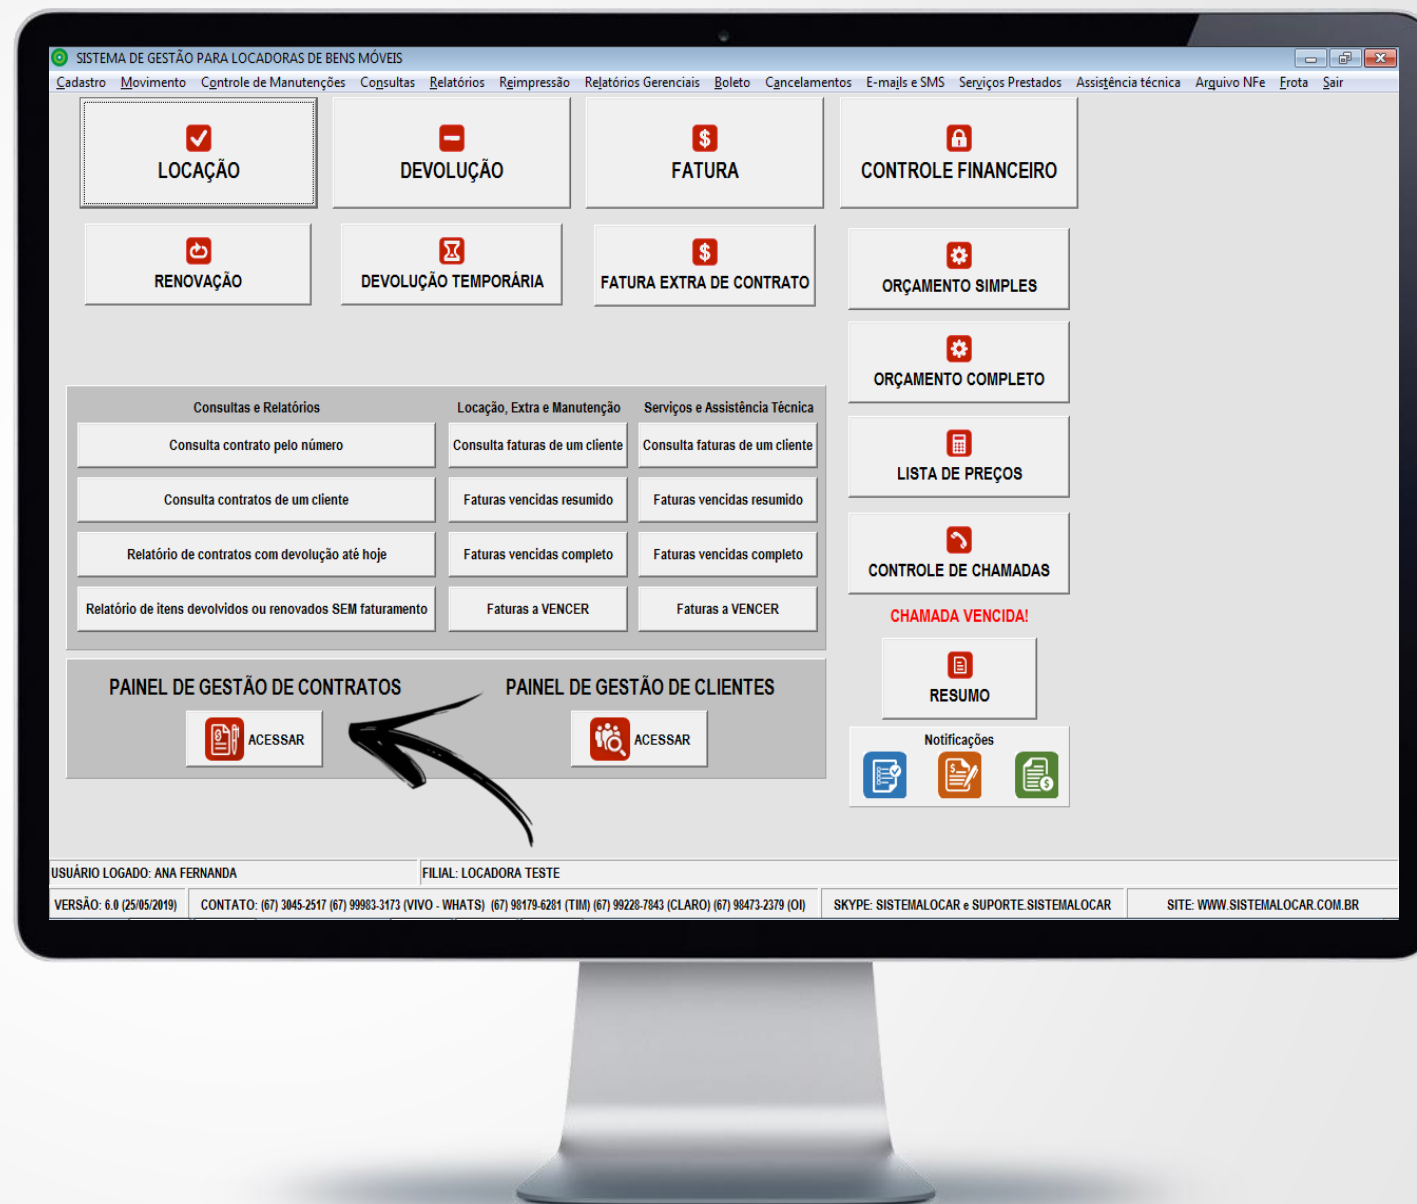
SISTEMA DE GESTÃO PARA LOCADORAS DE BENS MÓVEIS

Cadastro Movimento Controle de Manutenções Consultas Relatórios Reimpressão Relatórios Gerenciais Boleto Cancelamentos E-mails e SMS Serviços Prestados Assistência técnica Arquivo NFe Frota Sair

LOCAÇÃO

DEVOLUÇÃO

FATURA

CONTROLE FINANCEIRO

RENOVAÇÃO

DEVOLUÇÃO TEMPORÁRIA

FATURA EXTRA DE CONTRATO

ORÇAMENTO SIMPLES

ORÇAMENTO COMPLETO

LISTA DE PREÇOS

CONTROLE DE CHAMADAS

CHAMADA VENCIDA!

RESUMO

Notificações

Consultas e Relatórios

Consulta contrato pelo número

Consulta contratos de um cliente

Relatório de contratos com devolução até hoje

Relatório de itens devolvidos ou renovados SEM faturamento

Locação, Extra e Manutenção

Consulta faturas de um cliente

Faturas vencidas resumido

Faturas vencidas completo

Faturas a VENCER

Serviços e Assistência Técnica

Consulta faturas de um cliente

Faturas vencidas resumido

Faturas vencidas completo

Faturas a VENCER

PAINEL DE GESTÃO DE CONTRATOS

ACESSAR

PAINEL DE GESTÃO DE CLIENTES

ACESSAR

USUÁRIO LOGADO: ANA FERNANDA

FILIAL: LOCADORA TESTE

VERSÃO: 6.0 (25/05/2019)

CONTATO: (67) 3045-2517 (67) 99983-3173 (VIVO - WHATS) (67) 98179-6281 (TIM) (67) 99228-7843 (CLARO) (67) 98473-2379 (OI)

SKYPE: SISTEMALOCAR e SUPORTE.SISTEMALOCAR

SITE: WWW.SISTEMALOCAR.COM.BR